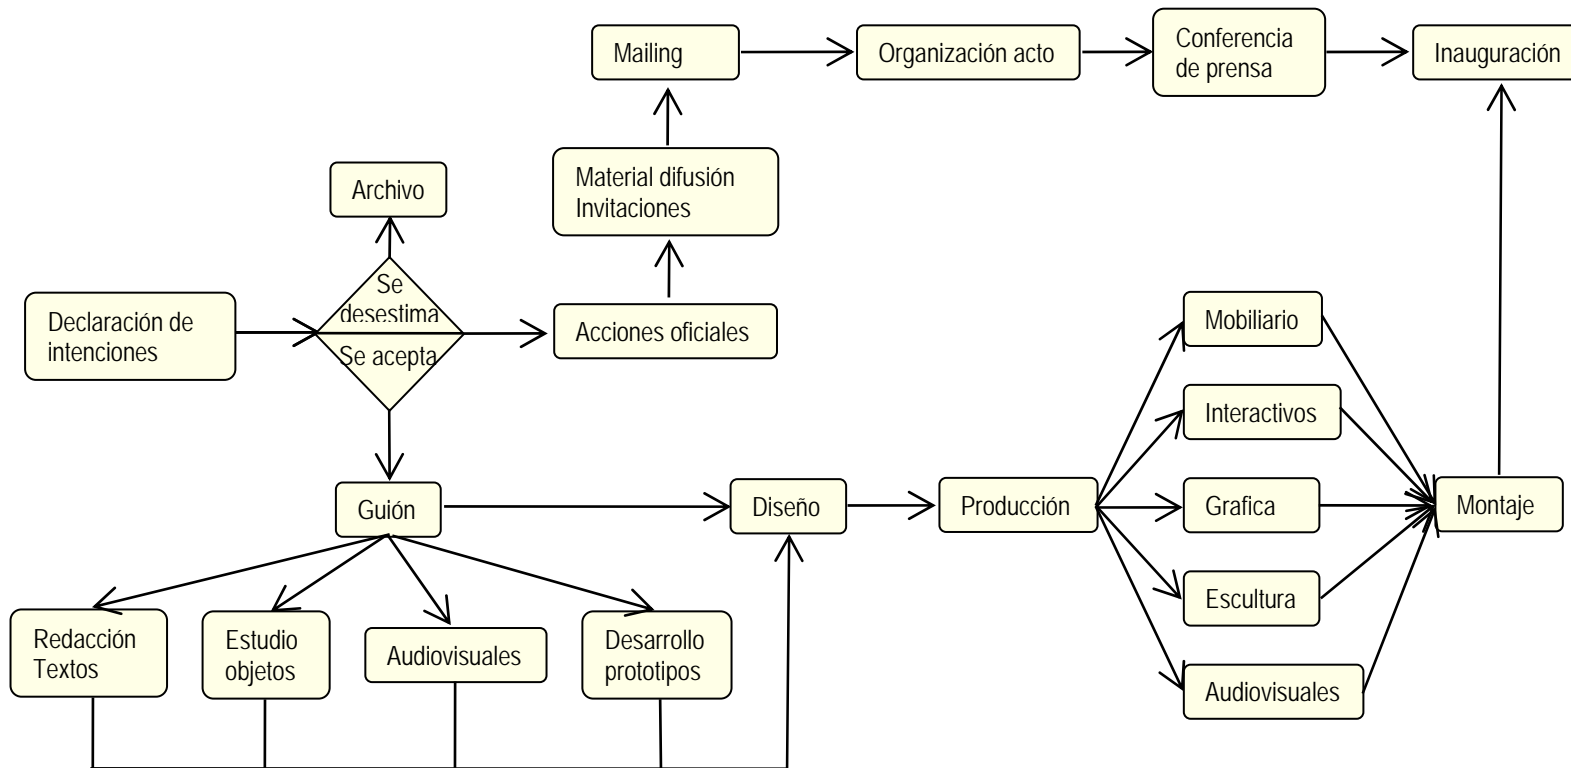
Mailing

Organización acto

Conferencia de prensa

Inauguración

Material difusión Invitaciones

Archivo

Se desestima

Se acepta

Declaración de intenciones

Acciones oficiales

Mobiliario

Interactivos

Guión

Diseño

Producción

Grafica

Montaje

Escultura

Redacción Textos

Estudio objetos

Audiovisuales

Desarrollo prototipos

Audiovisuales